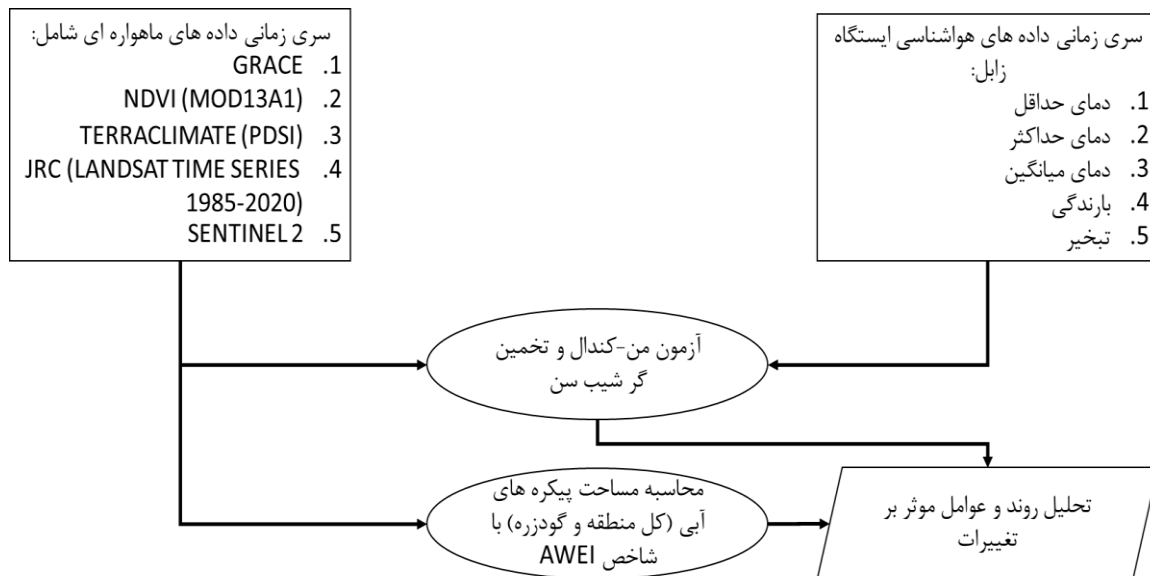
سری زمانی داده های هواشناسی ایستگاه زابل:
1. دمای حداقل
2. دمای حداکثر
3. دمای میانگین
4. بارندگی
5. تبخیر

سری زمانی داده های ماهواره ای شامل:
1. GRACE
2. NDVI (MOD13A1)
3. TERRACLIMATE (PDSI)
4. JRC (LANDSAT TIME SERIES 1985-2020)
5. SENTINEL 2

آزمون من-کندال و تخمین گر شیب سن

محاسبه مساحت پیکره های آبی (کل منطقه و گودزره) با شاخص AWEI

تحلیل روند و عوامل موثر بر تغییرات